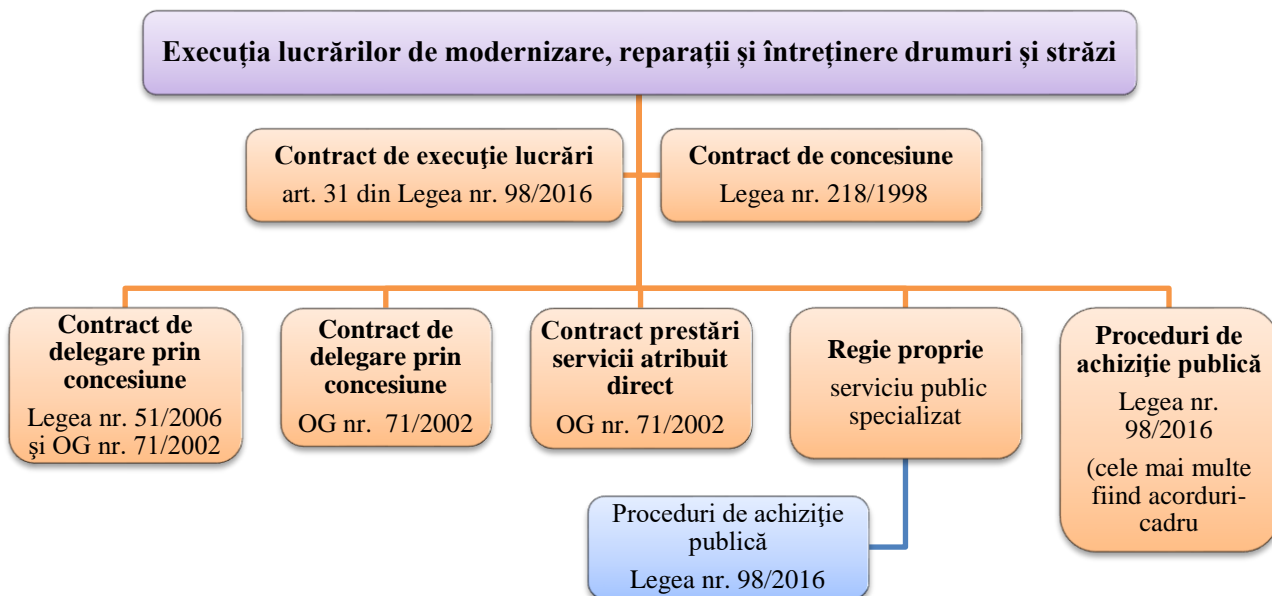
Execuția lucrărilor de modernizare, reparații și întreținere drumuri și străzi

Contract de execuţie lucrări
art. 31 din Legea nr. 98/2016

Contract de concesiune
Legea nr. 218/1998

Contract de delegare prin concesiune
Legea nr. 51/2006 şi OG nr. 71/2002

Contract de delegare prin concesiune
OG nr. 71/2002

Contract prestări servicii atribuit direct
OG nr. 71/2002

Regie proprie
serviciu public specializat

Proceduri de achiziţie publică
Legea nr. 98/2016

Proceduri de achiziţie publică
Legea nr. 98/2016
(cele mai multe fiind acorduri-cadru